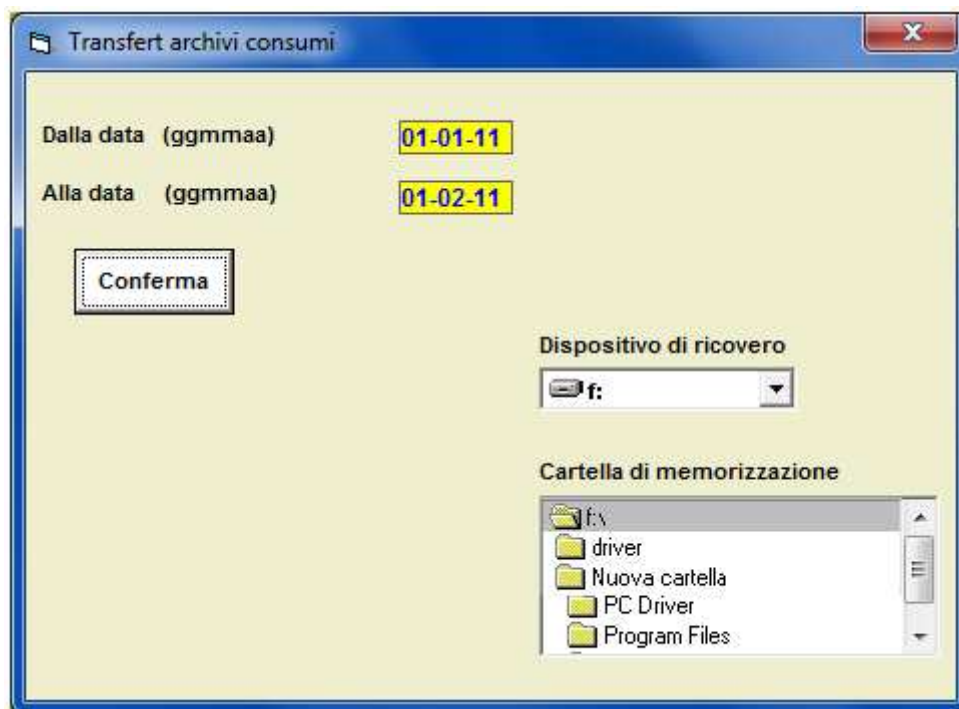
Transfert archivi consumi

Dalla data (ggmmaa) 01-01-11

Alla data (ggmmaa) 01-02-11

Conferma

Dispositivo di ricovero

f:

Cartella di memorizzazione

f:\
driver
Nuova cartella
PC Driver
Program Files